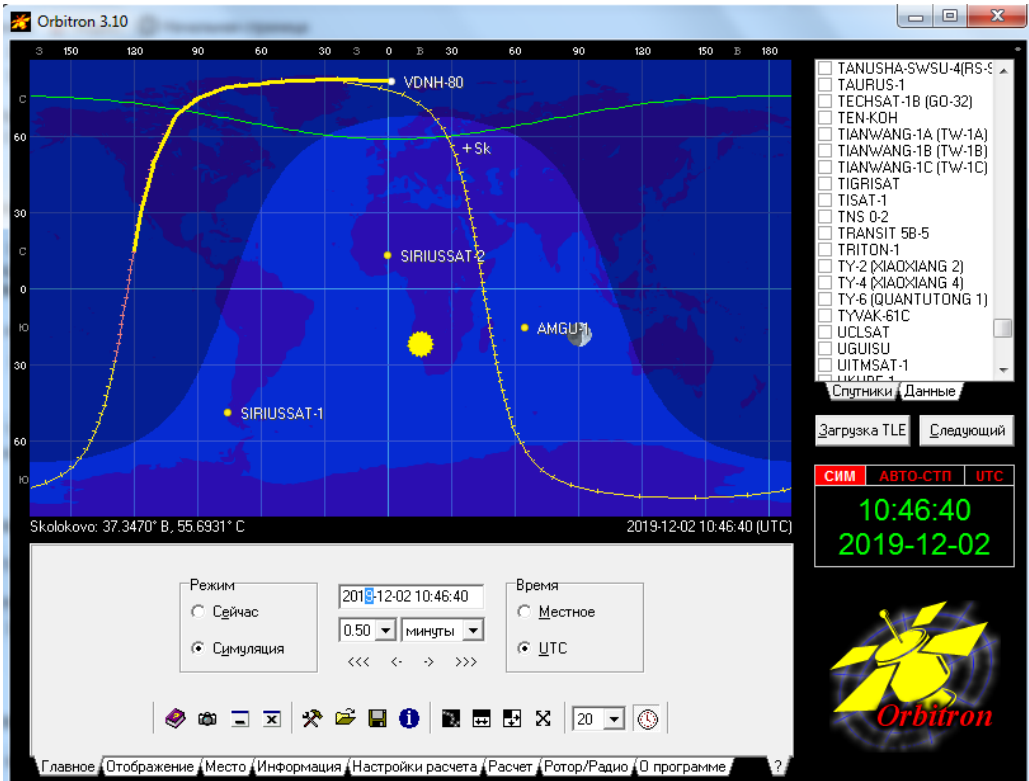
Orbitron 3.10

З 150 120 90 60 30 3 0 В 30 60 90 120 150 В 180

С 60 30 С 0 Ю 30 60 Ю

VDNH-80
+Sk
SIRIUSSAT-2
AMGU-1
SIRIUSSAT-1

Skolokovo: 37.3470° В, 55.6931° С
2019-12-02 10:46:40 (UTC)

TANUSHA-SWSU-4(RS-S
TAURUS-1
TECHSAT-1B (GO-32)
TEN-KOH
TIANWANG-1A (TW-1A)
TIANWANG-1B (TW-1B)
TIANWANG-1C (TW-1C)
TIGRISAT
TISAT-1
TNS 0-2
TRANSIT 5B-5
TRITON-1
TY-2 (XIAOXIANG 2)
TY-4 (XIAOXIANG 4)
TY-6 (QUANTUTONG 1)
TYVAK-61C
UCLSAT
UGUISU
UITMSAT-1
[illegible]

Спутники Данные

Загрузка TLE
Следующий

СИМ АВТО-СТП UTC
10:46:40
2019-12-02

Режим
Сейчас
Симуляция

2019-12-02 10:46:40
0.50 минуты
<<< <- -> >>>

Время
Местное
UTC

20

Orbitron

Главное Отображение Место Информация Настройки расчета Расчет Ротор/Радио О программе ?